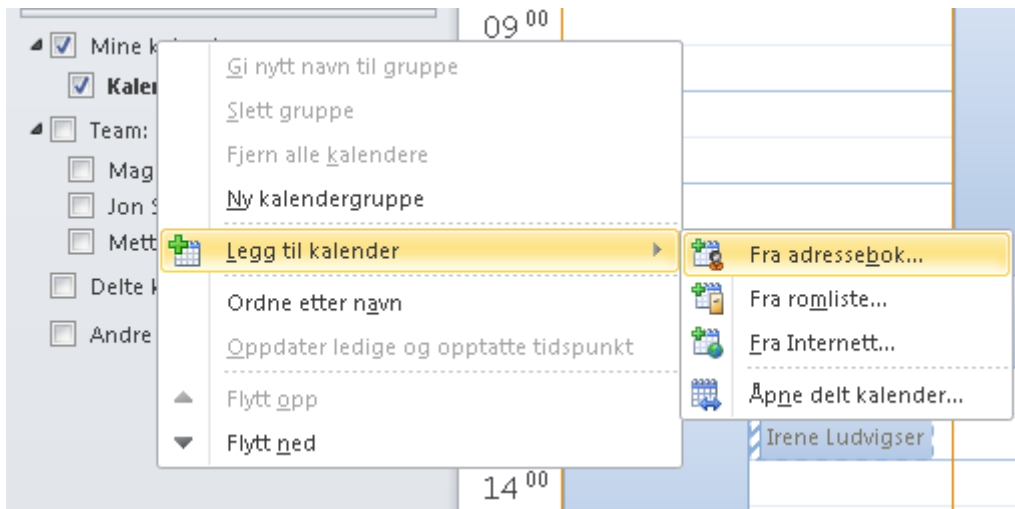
Mine k
Kaler
Team:
Mag
Jon S
Mett
Delte k
Andre

$09^{00}$

Gi nytt navn til gruppe
Slett gruppe
Fjern alle kalendere
Ny kalendergruppe
Legg til kalender
Ordne etter navn
Oppdater ledige og opptatte tidspunkt
Flytt opp
Flytt ned

Fra adressebok...
Fra romliste...
Fra Internett...
Åpne delt kalender...

Irene Ludvigser

$14^{00}$